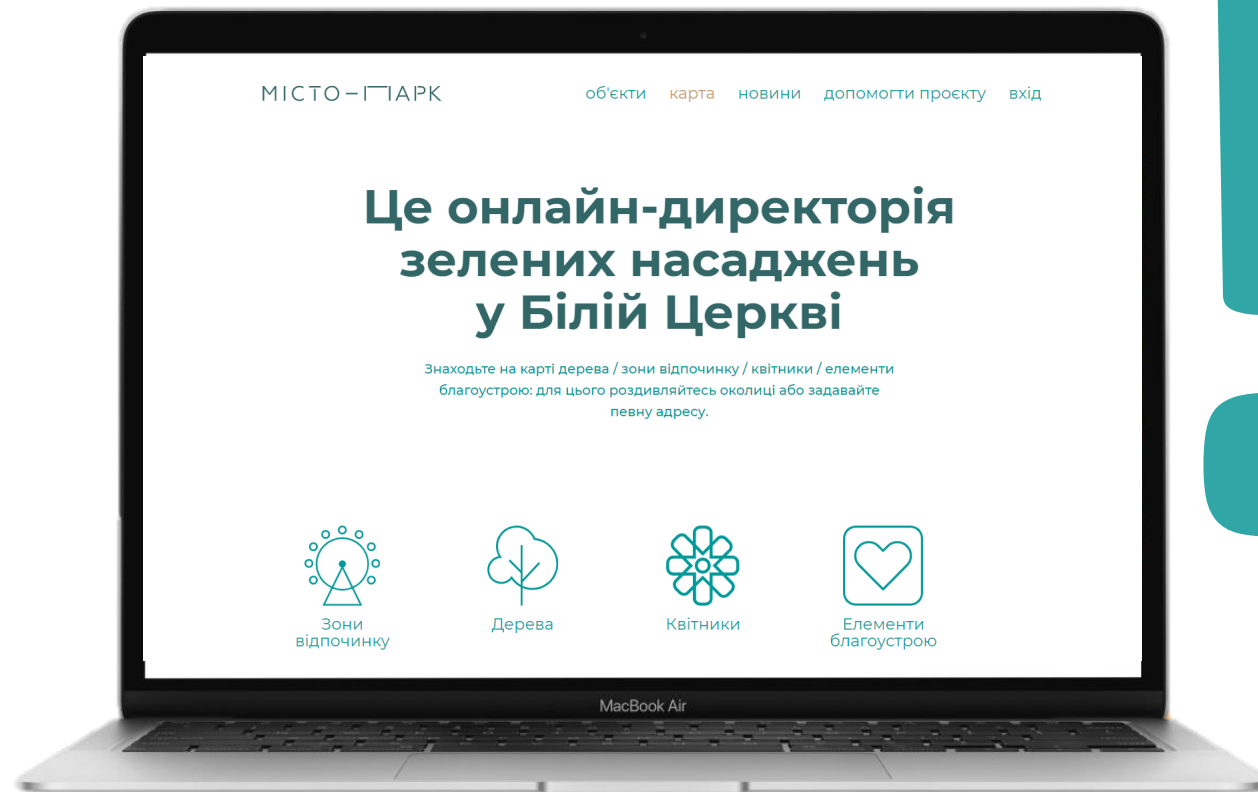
МІСТО—ПАРК

об'єкти карта новини допомогти проєкту вхід

Це онлайн-директорія зелених насаджень у Білій Церкві

Знаходьте на карті дерева / зони відпочинку / квітники / елементи благоустрою: для цього роздивляйтесь околиці або задавайте певну адресу.

Зони відпочинку

Дерева

Квітники

Елементи благоустрою

MacBook Air